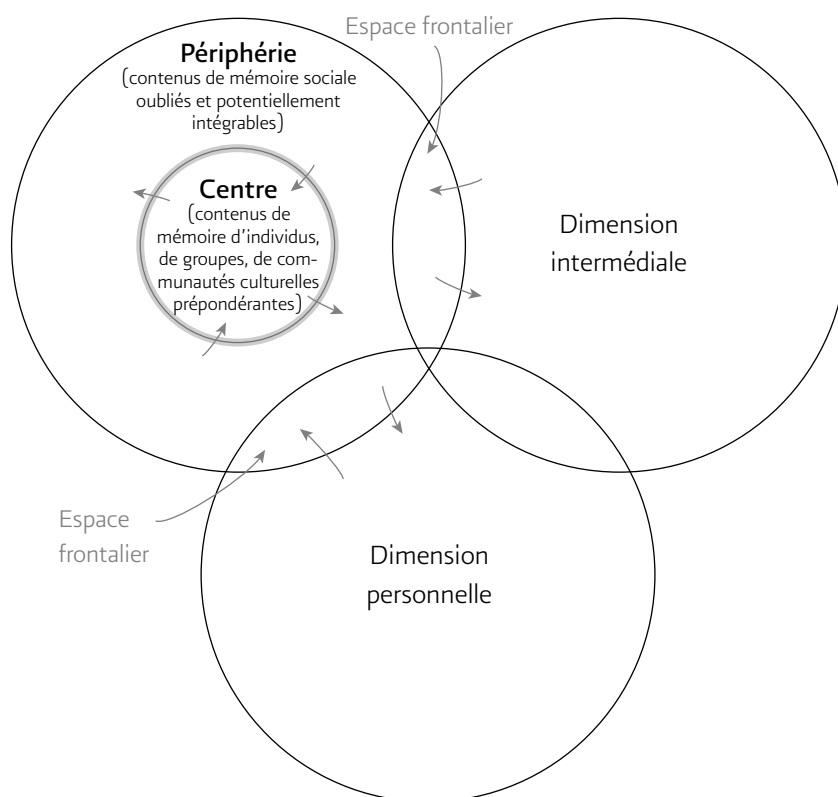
Espace frontalier

Périphérie
(contenus de mémoire sociale oubliés et potentiellement intégrables)

Centre
(contenus de mémoire d'individus, de groupes, de communautés culturelles prépondérantes)

Dimension intermédiale

Espace frontalier

Dimension personnelle